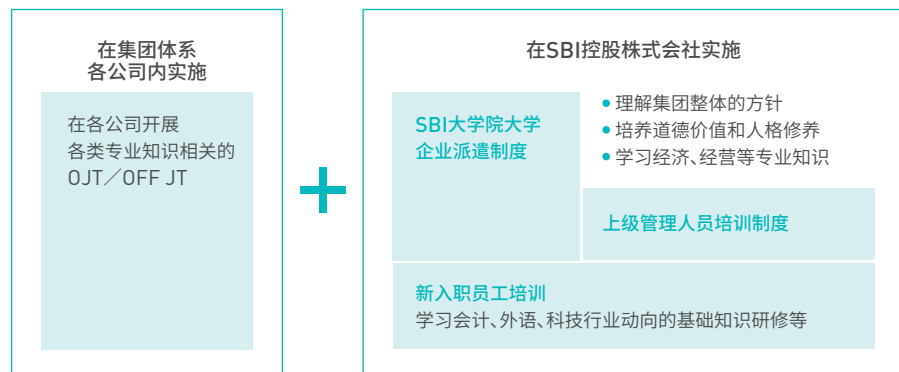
在集团体系
各公司内实施

在各公司开展
各类专业知识相关的
OJT／OFF JT

+

在SBI控股株式会社实施

SBI大学院大学
企业派遣制度

• 理解集团整体的方针
• 培养道德价值和人格修养
• 学习经济、经营等专业知识

上级管理人员培训制度

新入职员工培训
学习会计、外语、科技行业动向的基础知识研修等